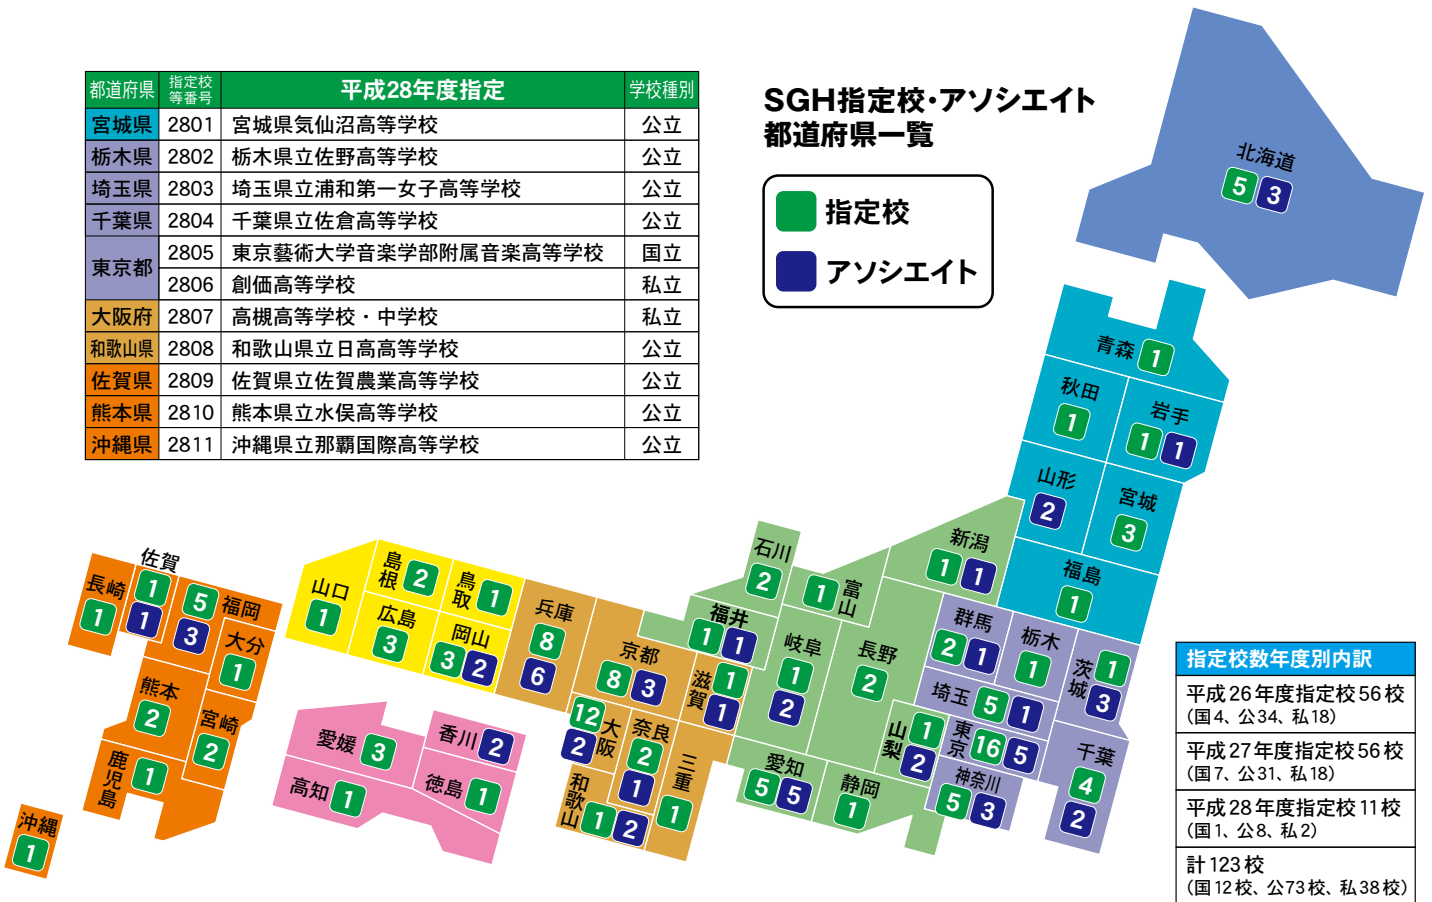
| 都道府県 | 指定校等番号 | 平成28年度指定 | 学校種別 |
|---|---|---|---|
| 宮城県 | 2801 | 宮城県気仙沼高等学校 | 公立 |
| 栃木県 | 2802 | 栃木県立佐野高等学校 | 公立 |
| 埼玉県 | 2803 | 埼玉県立浦和第一女子高等学校 | 公立 |
| 千葉県 | 2804 | 千葉県立佐倉高等学校 | 公立 |
| 東京都 | 2805 | 東京藝術大学音楽学部附属音楽高等学校 | 国立 |
| 東京都 | 2806 | 創価高等学校 | 私立 |
| 大阪府 | 2807 | 高槻高等学校・中学校 | 私立 |
| 和歌山県 | 2808 | 和歌山県立日高高等学校 | 公立 |
| 佐賀県 | 2809 | 佐賀県立佐賀農業高等学校 | 公立 |
| 熊本県 | 2810 | 熊本県立水俣高等学校 | 公立 |
| 沖縄県 | 2811 | 沖縄県立那覇国際高等学校 | 公立 |

SGH指定校・アソシエイト
都道府県一覧

指定校
アソシエイト

北海道 5 3
青森 1
秋田 1
岩手 1 1
山形 2
宮城 3
福島 1
新潟 1 1
石川 2
富山 1
福井 1 1
岐阜 1 2
長野 2
群馬 2 1
栃木 1
茨城 1 3
埼玉 5 1
東京 16 5
山梨 1 2
神奈川 5 3
千葉 4 2
愛知 5 5
静岡 1
滋賀 1 1
京都 8 3
兵庫 8 6
大阪 12 2
奈良 2 1
三重 1
和歌山 1 2
鳥取 1
島根 2
岡山 3 2
広島 3
山口 1
香川 2
愛媛 3
徳島 1
高知 1
佐賀 1 1
長崎 1
福岡 5 3
大分 1
熊本 2
宮崎 2
鹿児島 1
沖縄 1

指定校数年度別内訳
平成26年度指定校56校
(国4、公34、私18)
平成27年度指定校56校
(国7、公31、私18)
平成28年度指定校11校
(国1、公8、私2)
計123校
(国12校、公73校、私38校)